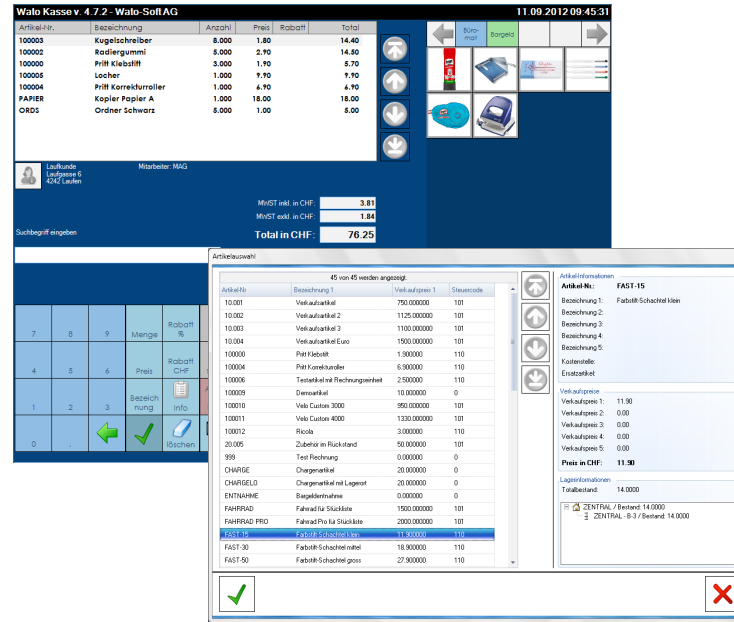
Walo Kasse v. 4.7.2 - Walo-Soft AG

11.09.2012 09:45:31

| Artikel-Nr. | Bezeichnung | Anzahl | Preis | Rabatt | Total |
|---|---|---|---|---|---|
| 100003 | Kugelschreiber | 8.000 | 1.80 | | 14.40 |
| 100002 | Radiergummi | 5.000 | 2.90 | | 14.50 |
| 100000 | Pritt Klebstift | 3.000 | 1.90 | | 5.70 |
| 100005 | Locher | 1.000 | 9.90 | | 9.90 |
| 100004 | Pritt Korrekturroller | 1.000 | 6.90 | | 6.90 |
| PAPIER | Kopier Papier A | 1.000 | 18.00 | | 18.00 |
| ORDS | Ordner Schwarz | 5.000 | 1.00 | | 5.00 |

Büro-mat

Bargeld

Laufkunde
Laufgasse 6
4242 Laufen

Mitarbeiter: MAG

MwST inkl. in CHF: 3.81
MwST exkl. in CHF: 1.84
Total in CHF: 76.25

Suchbegriff eingeben

7 8 9 Menge Rabatt %
4 5 6 Preis Rabatt CHF
1 2 3 Bezeichnung Info
0 . löschen

Artikelauswahl

45 von 45 werden angezeigt.

| Artikel-Nr | Bezeichnung 1 | Verkaufspreis 1 | Steuercode |
|---|---|---|---|
| 10.001 | Verkaufsartikel | 750.000000 | 101 |
| 10.002 | Verkaufsartikel 2 | 1125.000000 | 101 |
| 10.003 | Verkaufsartikel 3 | 1100.000000 | 101 |
| 10.004 | Verkaufsartikel Euro | 1500.000000 | 101 |
| 100000 | Pritt Klebstift | 1.900000 | 110 |
| 100004 | Pritt Korrekturroller | 6.900000 | 110 |
| 100006 | Testartikel mit Rechnungseinheit | 2.500000 | 110 |
| 100009 | Demoartikel | 10.000000 | 0 |
| 100010 | Velo Custom 3000 | 950.000000 | 101 |
| 100011 | Velo Custom 4000 | 1330.000000 | 101 |
| 100012 | Ricola | 3.000000 | 110 |
| 20.005 | Zubehör im Rückstand | 50.000000 | 101 |
| 999 | Test Rechnung | 0.000000 | 0 |
| CHARGE | Chargenartikel | 20.000000 | 0 |
| CHARGELO | Chargenartikel mit Lagerort | 20.000000 | 0 |
| ENTNAHME | Bargeldentnahme | 0.000000 | 0 |
| FAHRRAD | Fahrrad für Stückliste | 1500.000000 | 101 |
| FAHRRAD PRO | Fahrrad Pro für Stückliste | 2000.000000 | 101 |
| FAST-15 | Farbstift Schachtel klein | 11.900000 | 110 |
| FAST-30 | Farbstift-Schachtel mittel | 18.900000 | 110 |
| FAST-50 | Farbstift-Schachtel gross | 27.900000 | 110 |

Artikel-Informationen
Artikel-Nr.: FAST-15
Bezeichnung 1: Farbstift Schachtel klein
Bezeichnung 2:
Bezeichnung 3:
Bezeichnung 4:
Bezeichnung 5:
Kostenstelle:
Ersatzartikel:

Verkaufspreise
Verkaufspreis 1: 11.90
Verkaufspreis 2: 0.00
Verkaufspreis 3: 0.00
Verkaufspreis 4: 0.00
Verkaufspreis 5: 0.00
Preis in CHF: 11.90

Lagerinformationen
Totalbestand: 14.0000
ZENTRAL / Bestand: 14.0000
ZENTRAL - B-3 / Bestand: 14.0000